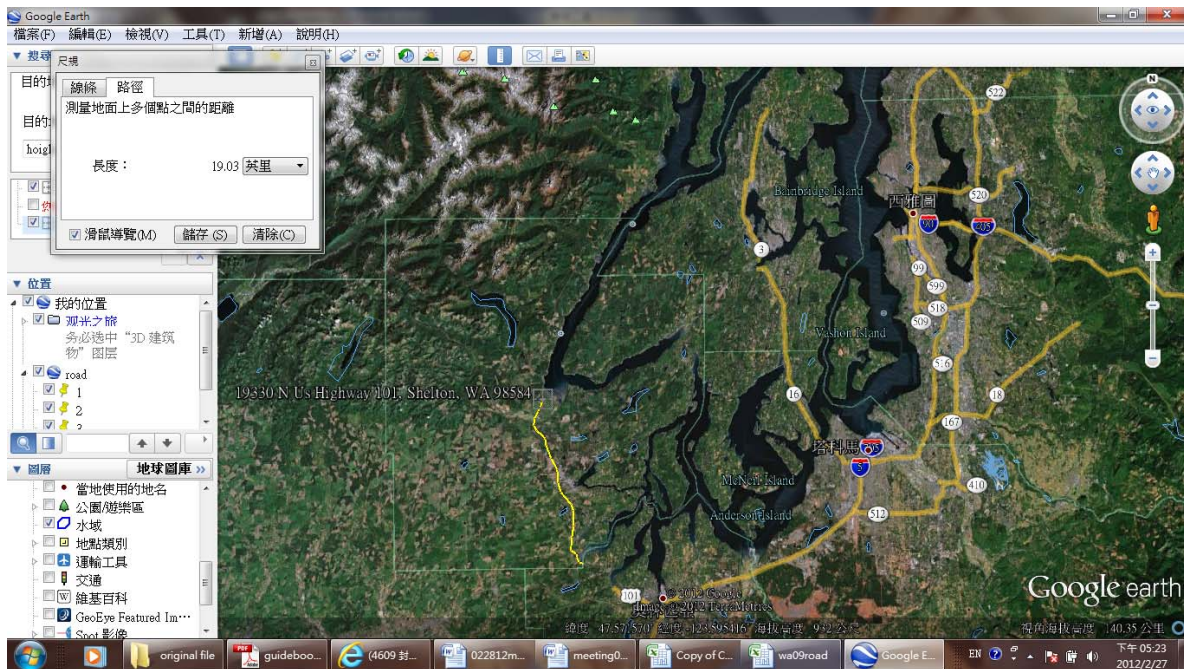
Google Earth
檔案(F) 編輯(E) 檢視(V) 工具(T) 新增(A) 說明(H)
▼ 搜尋
目的地
目的
hoigl
尺規
線條 路徑
測量地面上多個點之間的距離
長度： 19.03 英里
☑ 滑鼠導覽(M) 儲存 (S) 清除(C)
▼ 位置
我的位置
观光之旅
务必选中"3D 建筑物"图层
road
1
2
3
▼ 圖層 地球圖庫 »
當地使用的地名
公園/遊樂區
水域
地點類別
運輸工具
交通
維基百科
GeoEye Featured Im···
Spot 影像
522
Bainbridge Island
西雅圖
520
90
405
3
99
599
518
509
Vashon Island
516
19330 N Us Highway 101, Shelton, WA 98584
16
18
167
塔科馬
705
5
McNeil Island
Anderson Island
410
512
101
©2012 Google
Image ©2012 TerraMetrics
緯度 47.57.520 經度 123.595416 海拔高度 932 公
視角海拔高度 140.35 公里
Google earth
original file
guideboo...
(4609 封...
022812m...
meeting0...
Copy of C...
wa09road
Google E...
EN
下午 05:23
2012/2/27